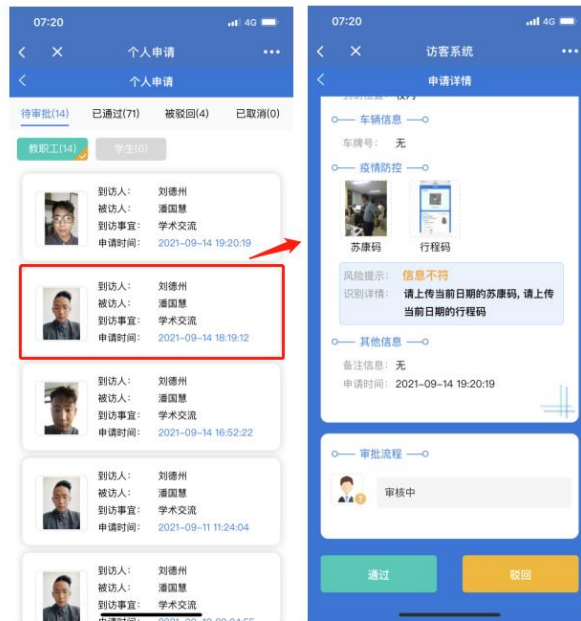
07:20 4G

个人申请

个人申请

待审批(14) 已通过(71) 被驳回(4) 已取消(0)

教职工(14) 学生(0)

到访人: 刘德州
被访人: 潘国慧
到访事宜: 学术交流
申请时间: 2021-09-14 19:20:19

到访人: 刘德州
被访人: 潘国慧
到访事宜: 学术交流
申请时间: 2021-09-14 18:19:12

到访人: 刘德州
被访人: 潘国慧
到访事宜: 学术交流
申请时间: 2021-09-14 16:52:22

到访人: 刘德州
被访人: 潘国慧
到访事宜: 学术交流
申请时间: 2021-09-11 11:24:04

到访人: 刘德州
被访人: 潘国慧
到访事宜: 学术交流
申请时间: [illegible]

07:20 4G

访客系统

申请详情

车辆信息

车牌号: 无

疫情防控

苏康码 行程码

风险提示: 信息不符
识别详情: 请上传当前日期的苏康码, 请上传当前日期的行程码

其他信息

备注信息: 无
申请时间: 2021-09-14 19:20:19

审批流程

审核中

通过 驳回